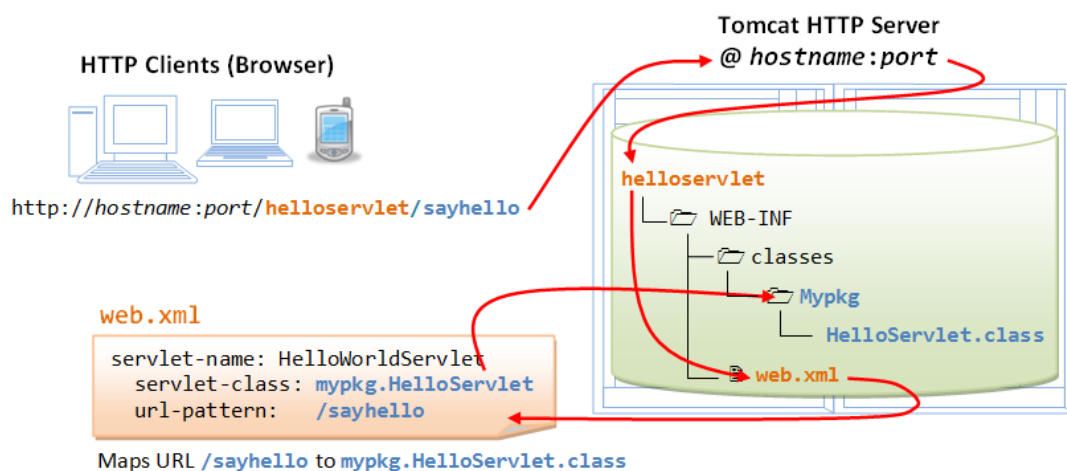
Tomcat HTTP Server
@ hostname:port

HTTP Clients (Browser)

http://hostname:port/helloservlet/sayhello

helloservlet
WEB-INF
classes
Mypkg
HelloServlet.class
web.xml

web.xml
servlet-name: HelloWorldServlet
servlet-class: mypkg.HelloServlet
url-pattern: /sayhello

Maps URL /sayhello to mypkg.HelloServlet.class